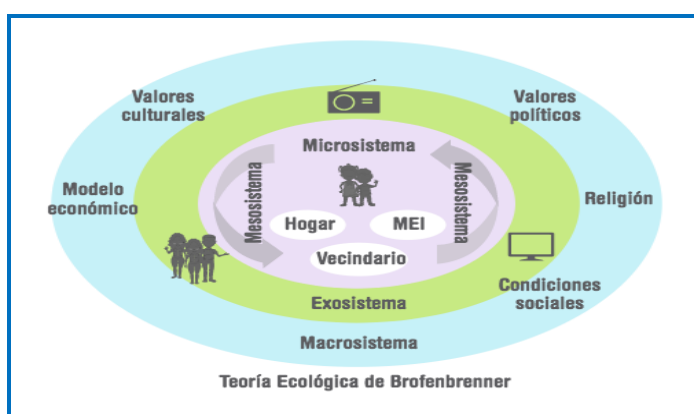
Valores culturales

Valores políticos

Microsistema

Modelo económico

Mesosistema

Mesosistema

Religión

Hogar

MEI

Vecindario

Condiciones sociales

Exosistema

Macrosistema

Teoría Ecológica de Brofenbrenner